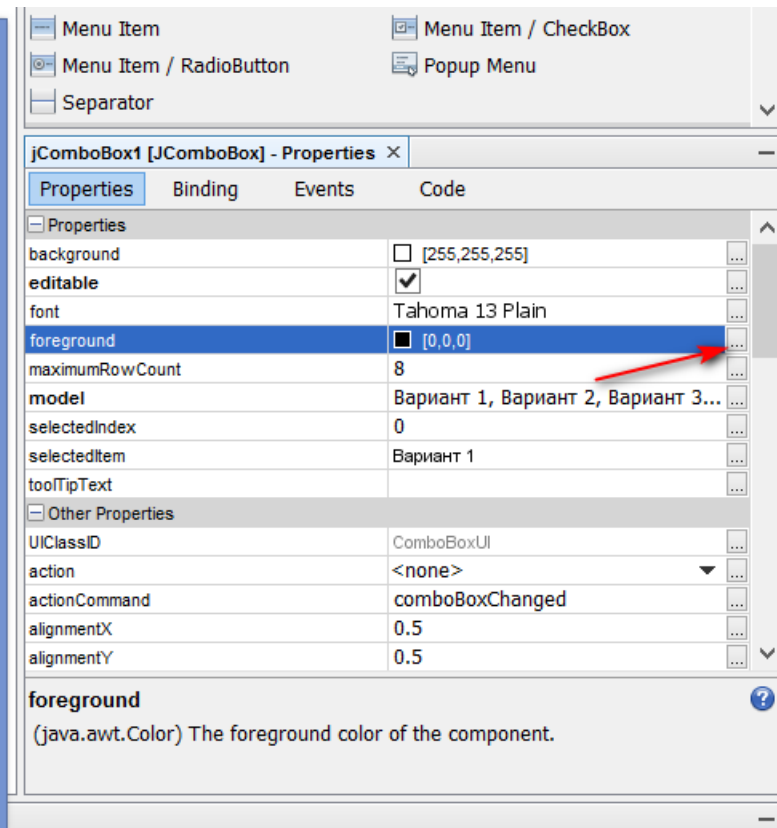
Menu Item
Menu Item / CheckBox
Menu Item / RadioButton
Popup Menu
Separator

jComboBox1 [JComboBox] - Properties ×

Properties Binding Events Code

Properties

| | |
|---|---|
| background | [255,255,255] ... |
| editable | ✔ ... |
| font | Tahoma 13 Plain ... |
| foreground | [0,0,0] ... |
| maximumRowCount | 8 ... |
| model | Вариант 1, Вариант 2, Вариант 3... ... |
| selectedIndex | 0 ... |
| selectedItem | Вариант 1 ... |
| toolTipText | ... |

Other Properties

| | |
|---|---|
| UIClassID | ComboBoxUI ... |
| action | <none> ... |
| actionCommand | comboBoxChanged ... |
| alignmentX | 0.5 ... |
| alignmentY | 0.5 ... |

foreground
(java.awt.Color) The foreground color of the component.